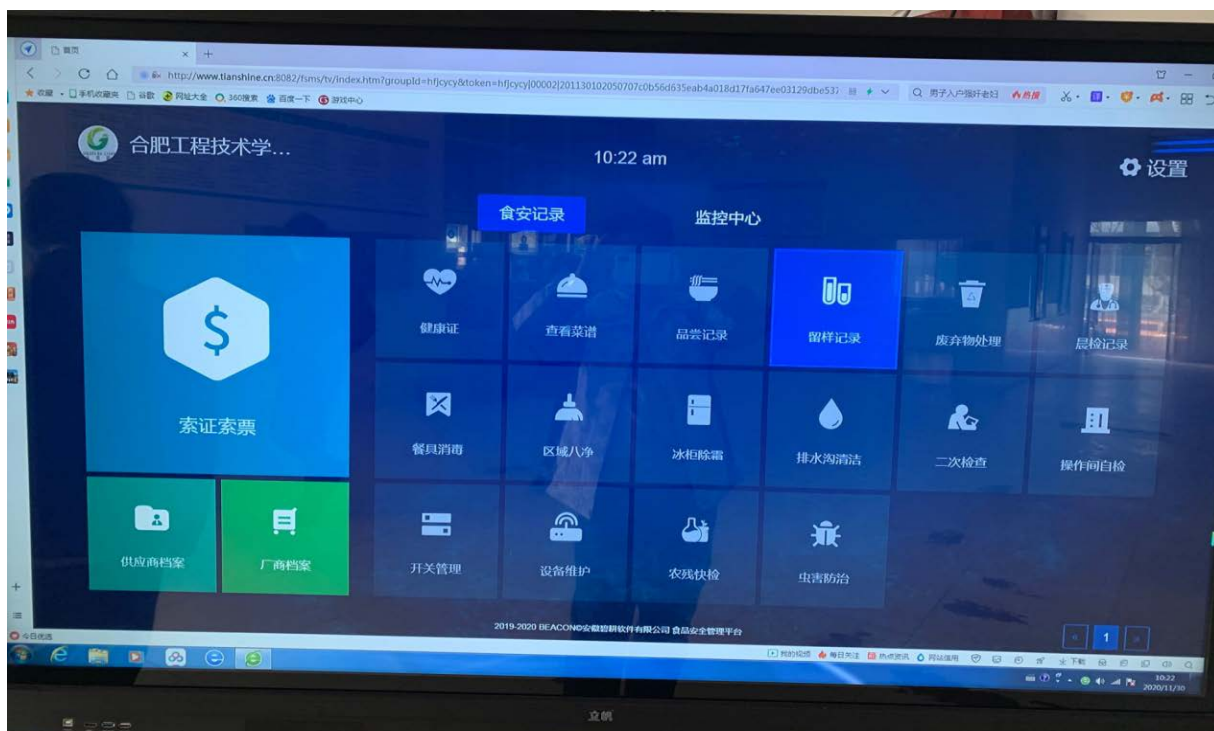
首页

http://www.tianshine.cn:8082/fsms/tv/index.htm?groupId=hfjcycy&token=hfjcycy|00002|20113010205070 7c0b56d635eab4a018d17fa647ee03129dbe53

收藏 手机收藏夹 谷歌 网址大全 360搜索 百度一下 游戏中心

男子入户猥奸老妇 热搜

合肥工程技术学...

10:22 am

设置

食安记录

监控中心

索证索票

供应商档案

厂商档案

健康证

查看菜谱

品尝记录

留样记录

废弃物处理

晨检记录

餐具消毒

区域八净

冰柜除霜

排水沟清洁

二次检查

操作间自检

开关管理

设备维护

农残快检

虫害防治

2019-2020 BEACON©安徽旌旗软件有限公司 食品安全管理平台

1

今日优选

我的视频 每日关注 热点资讯 网站推荐 下载

10:22
2020/11/30

立帆